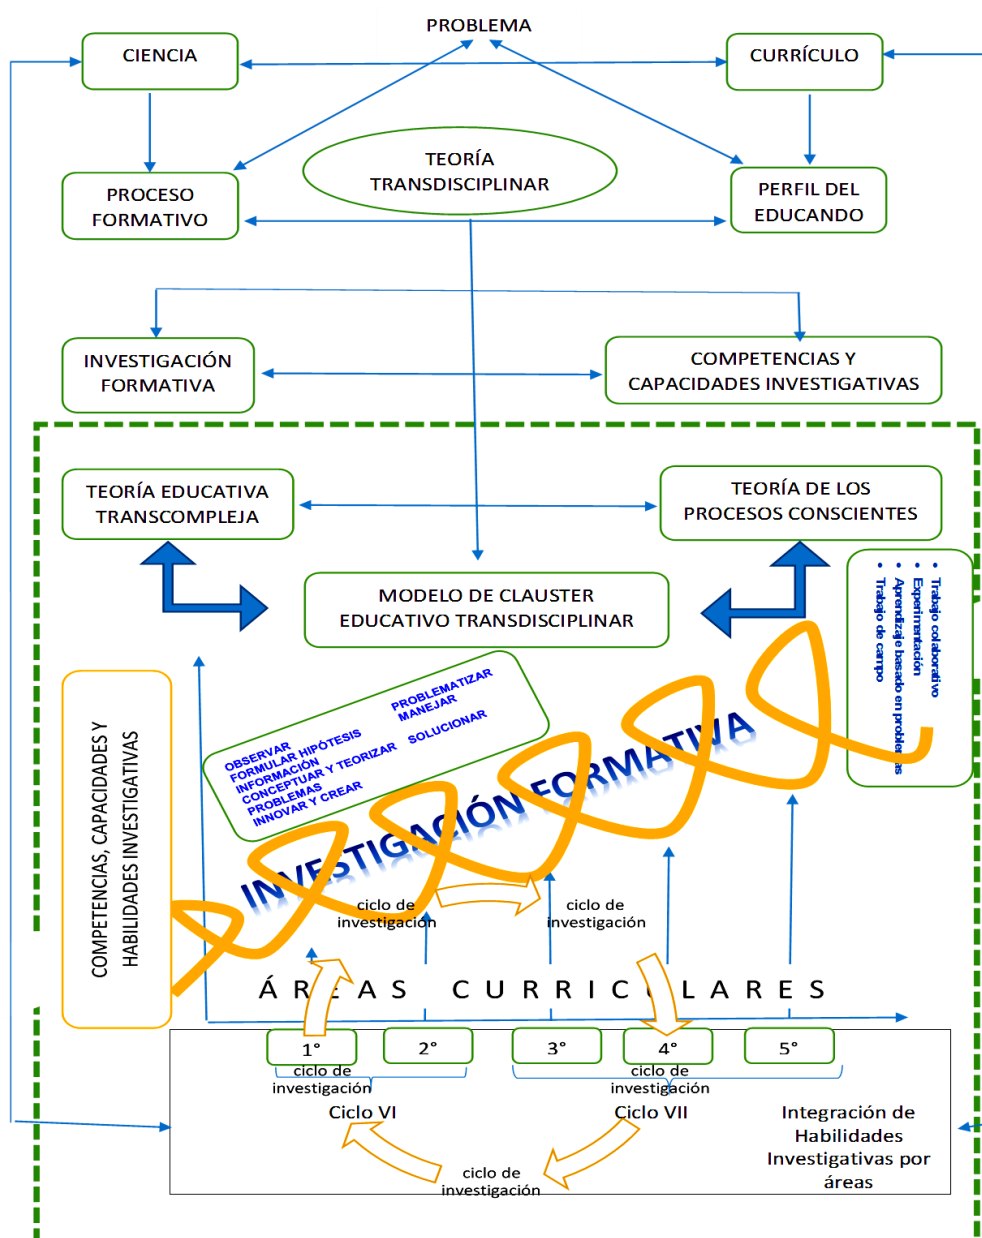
PROBLEMA

CIENCIA

CURRÍCULO

TEORÍA TRANSDISCIPLINAR

PROCESO FORMATIVO

PERFIL DEL EDUCANDO

INVESTIGACIÓN FORMATIVA

COMPETENCIAS Y CAPACIDADES INVESTIGATIVAS

TEORÍA EDUCATIVA TRANSCOMPLEJA

TEORÍA DE LOS PROCESOS CONSCIENTES

MODELO DE CLAUSTER EDUCATIVO TRANSDISCIPLINAR

• Trabajo colaborativo
• Experimentación
• Aprendizaje basado en problemas
• Trabajo de campo

COMPETENCIAS, CAPACIDADES Y HABILIDADES INVESTIGATIVAS

OBSERVAR
FORMULAR HIPÓTESIS
INFORMACIÓN
CONCEPTUAR Y TEORIZAR
PROBLEMAS
INNOVAR Y CREAR
PROBLEMATIZAR
MANEJAR
SOLUCIONAR

INVESTIGACIÓN FORMATIVA

ciclo de investigación

ciclo de investigación

ÁREAS CURRICULARES

1°

2°

3°

4°

5°

ciclo de investigación

ciclo de investigación

Ciclo VI

Ciclo VII

Integración de Habilidades Investigativas por áreas

ciclo de investigación